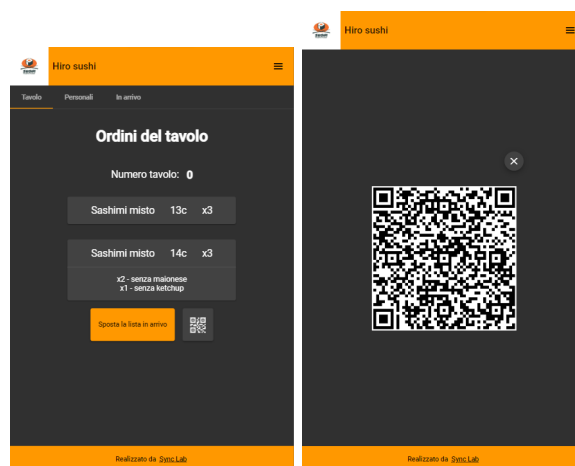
Hiro sushi

Tavolo Personali In arrivo

Ordini del tavolo

Numero tavolo: 0

Sashimi misto 13c x3

Sashimi misto 14c x3

x2 - senza maionese
x1 - senza ketchup

Sposta la lista in arrivo

Realizzato da Sync Lab

Hiro sushi

Realizzato da Sync Lab